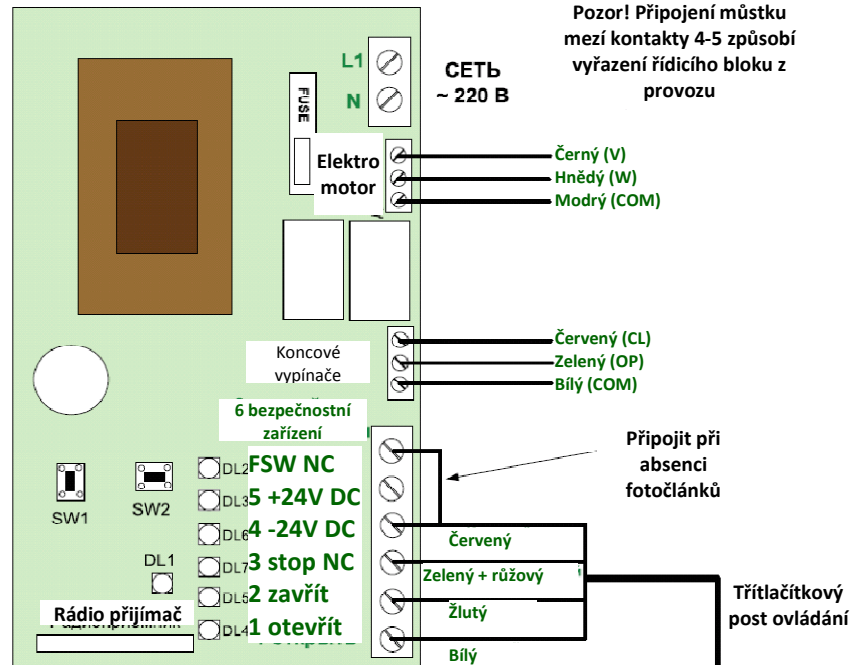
Pozor! Připojení můstku mezí kontakty 4-5 způsobí vyřazení řídicího bloku z provozu

L1
N

СЕТЬ
~ 220 B

FUSE

Elektro motor

Černý (V)
Hnědý (W)
Modrý (COM)

Koncové vypínače

Červený (CL)
Zelený (OP)
Bílý (COM)

6 bezpečnostní zařízení

Připojit při absenci fotočlánků

DL2
FSW NC
DL3
5 +24V DC
DL6
4 -24V DC
DL7
3 stop NC
DL5
2 zavřít
DL4
1 otevřít

SW1
SW2
DL1

Rádio přijímač
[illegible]

Červený
Zelený + růžový
Žlutý
Bílý

Třítlačítkový post ovládání